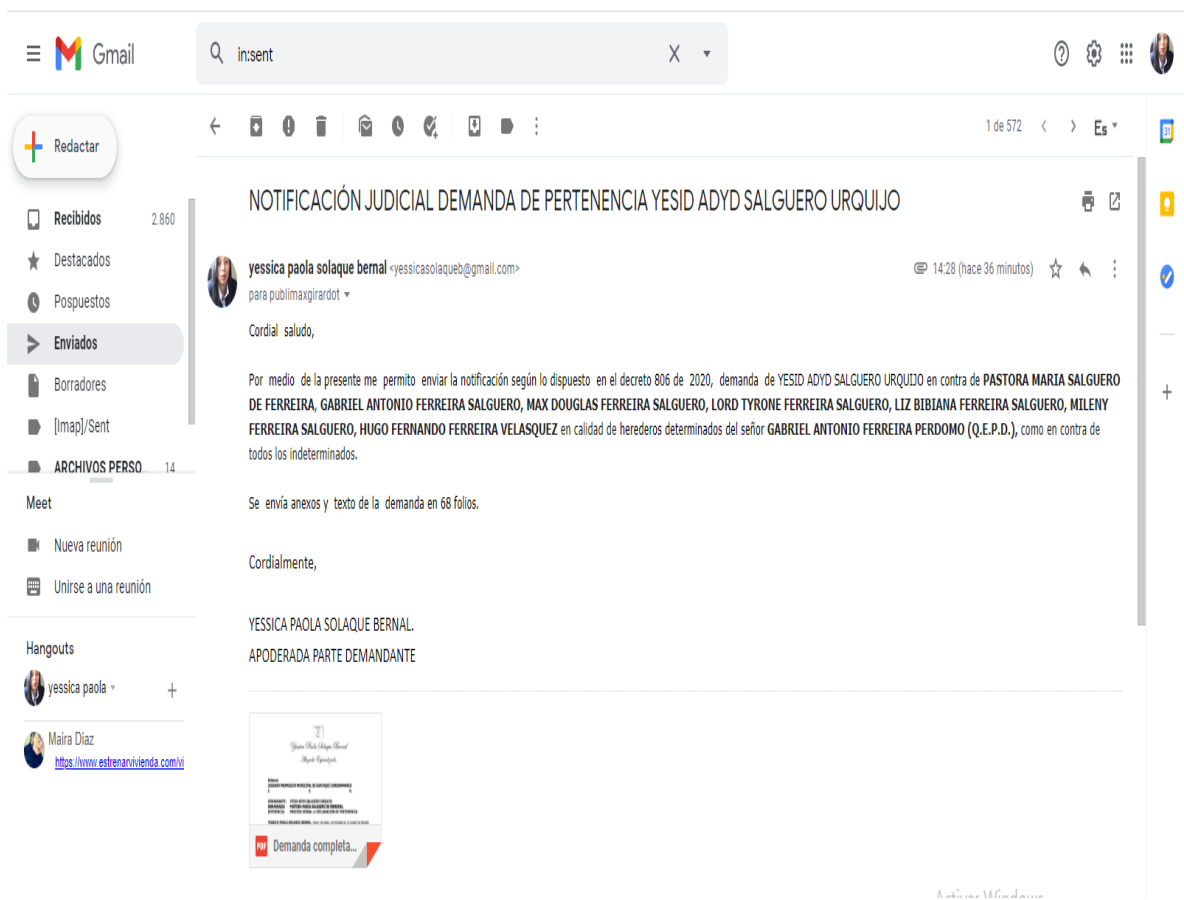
Gmail

in:sent

Redactar

Recibidos 2.860
Destacados
Pospuestos
Enviados
Borradores
[Imap]/Sent
ARCHIVOS PERSO... 14

Meet
Nueva reunión
Unirse a una reunión

Hangouts
yessica paola
Maira Diaz
https://www.estrenarvivienda.com/vi

1 de 572 Es

NOTIFICACIÓN JUDICIAL DEMANDA DE PERTENENCIA YESID ADYD SALGUERO URQUIJO

yessica paola solaque bernal <yessicasolaqueb@gmail.com>
para publimaxgirardot
14:28 (hace 36 minutos)

Cordial saludo,

Por medio de la presente me permito enviar la notificación según lo dispuesto en el decreto 806 de 2020, demanda de YESID ADYD SALGUERO URQUIJO en contra de PASTORA MARIA SALGUERO DE FERREIRA, GABRIEL ANTONIO FERREIRA SALGUERO, MAX DOUGLAS FERREIRA SALGUERO, LORD TYRONE FERREIRA SALGUERO, LIZ BIBIANA FERREIRA SALGUERO, MILENY FERREIRA SALGUERO, HUGO FERNANDO FERREIRA VELASQUEZ en calidad de herederos determinados del señor GABRIEL ANTONIO FERREIRA PERDOMO (Q.E.P.D.), como en contra de todos los indeterminados.

Se envía anexos y texto de la demanda en 68 folios.

Cordialmente,

YESSICA PAOLA SOLAQUE BERNAL.
APODERADA PARTE DEMANDANTE

Demanda completa...

Activar Windows